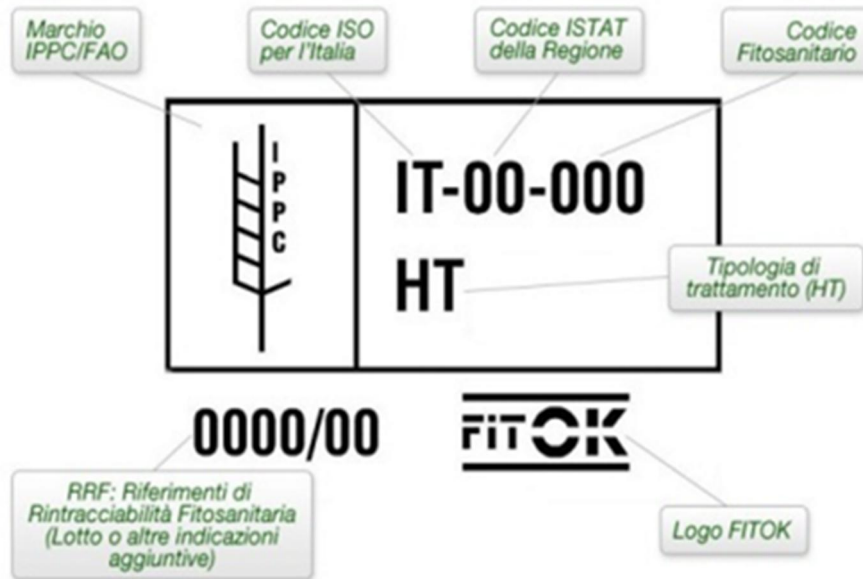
Marchio IPPC/FAO

Codice ISO per l'Italia

Codice ISTAT della Regione

Codice Fitosanitario

IPPC

IT-00-000

HT

Tipologia di trattamento (HT)

0000/00

FITOK

RRF: Riferimenti di Rintracciabilità Fitosanitaria (Lotto o altre indicazioni aggiuntive)

Logo FITOK